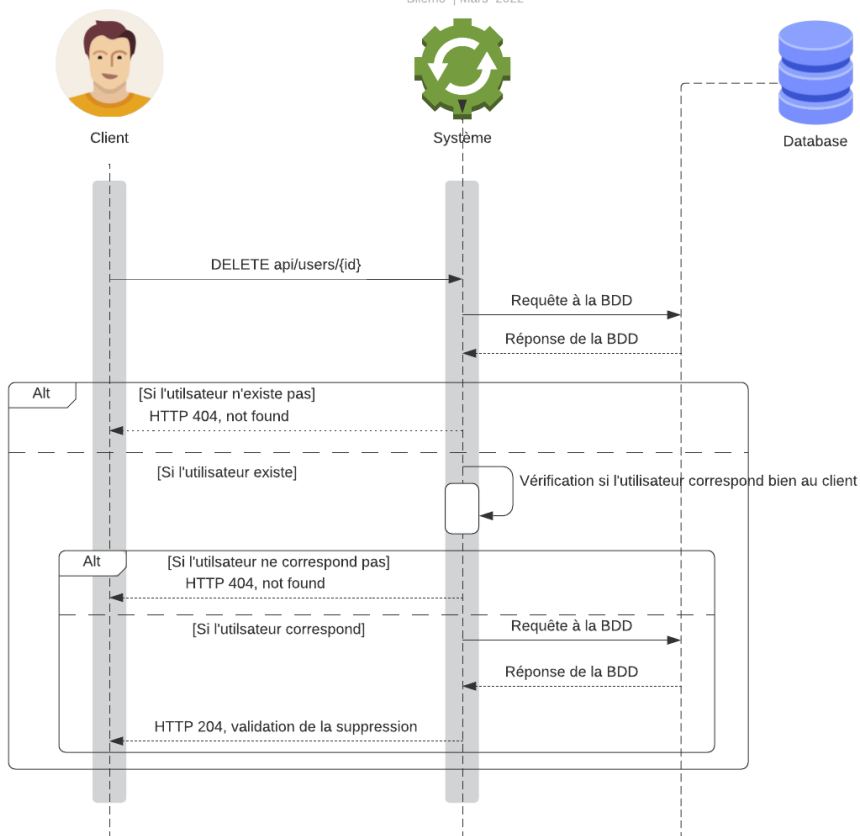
Client

Système

Database

DELETE api/users/{id}

Requête à la BDD

Réponse de la BDD

Alt

[Si l'utilsateur n'existe pas]

HTTP 404, not found

[Si l'utilisateur existe]

Vérification si l'utilisateur correspond bien au client

Alt

[Si l'utilsateur ne correspond pas]

HTTP 404, not found

[Si l'utilsateur correspond]

Requête à la BDD

Réponse de la BDD

HTTP 204, validation de la suppression